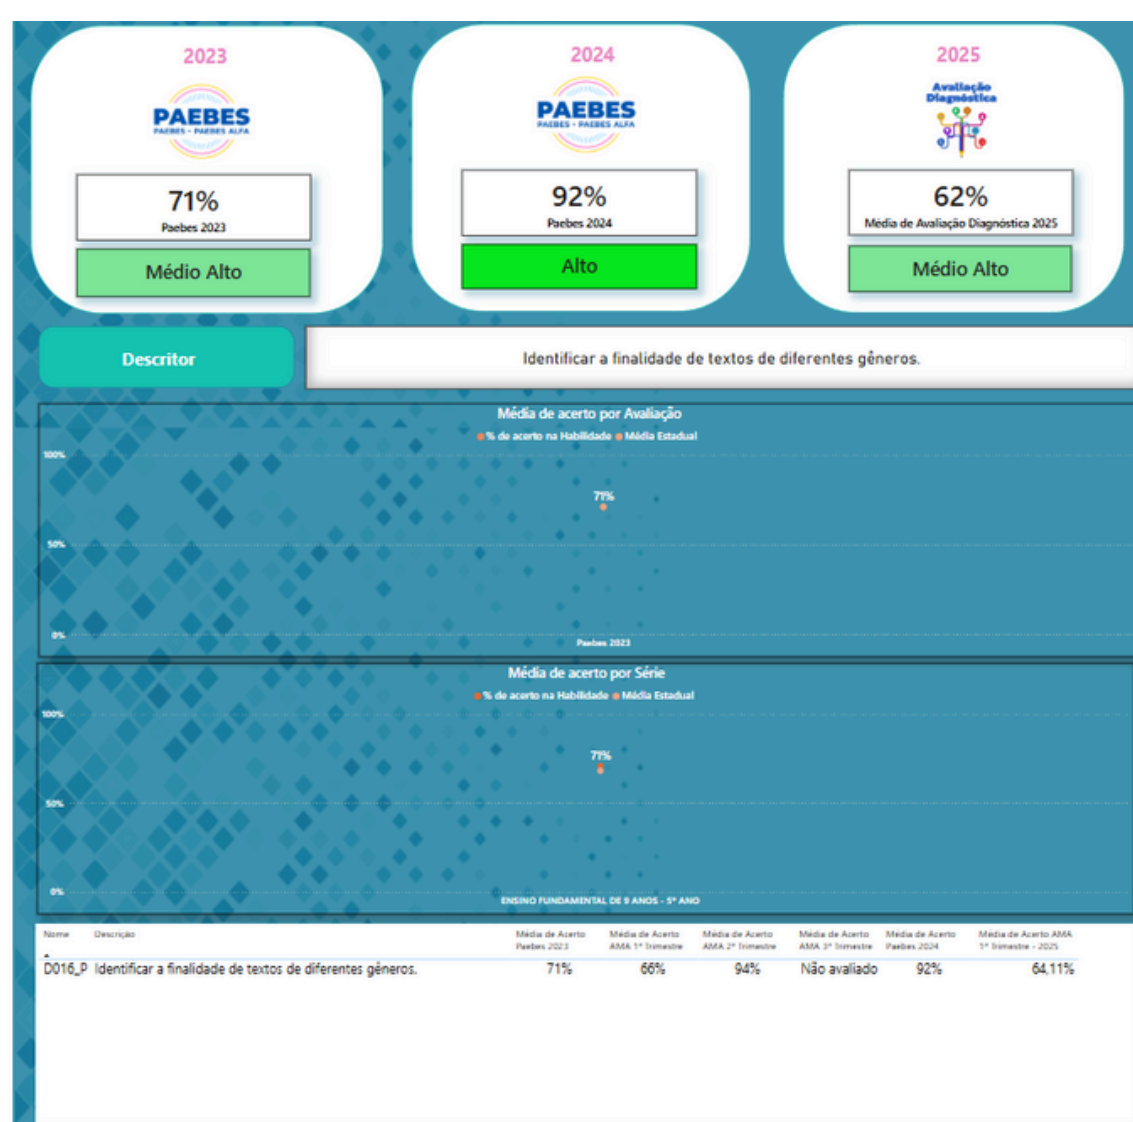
2023

PAEBES
PAEBES - PAEBES ALFA

71%
Paebes 2023

Médio Alto

2024

PAEBES
PAEBES - PAEBES ALFA

92%
Paebes 2024

Alto

2025

Avaliação Diagnóstica

62%
Média de Avaliação Diagnóstica 2025

Médio Alto

Descritor

Identificar a finalidade de textos de diferentes gêneros.

Média de acerto por Avaliação
% de acerto na Habilidade Média Estadual

100%
71%
50%
0%
Paebes 2023

Média de acerto por Série
% de acerto na Habilidade Média Estadual

100%
71%
50%
0%
ENSINO FUNDAMENTAL DE 9 ANOS - 5º ANO

| Nome | Descrição | Média de Acerto Paebes 2023 | Média de Acerto AMA 1º Trimestre | Média de Acerto AMA 2º Trimestre | Média de Acerto AMA 3º Trimestre | Média de Acerto Paebes 2024 | Média de Acerto AMA 1º Trimestre - 2025 |
|---|---|---|---|---|---|---|---|
| D016_P | Identificar a finalidade de textos de diferentes gêneros. | 71% | 66% | 94% | Não avaliado | 92% | 64,11% |